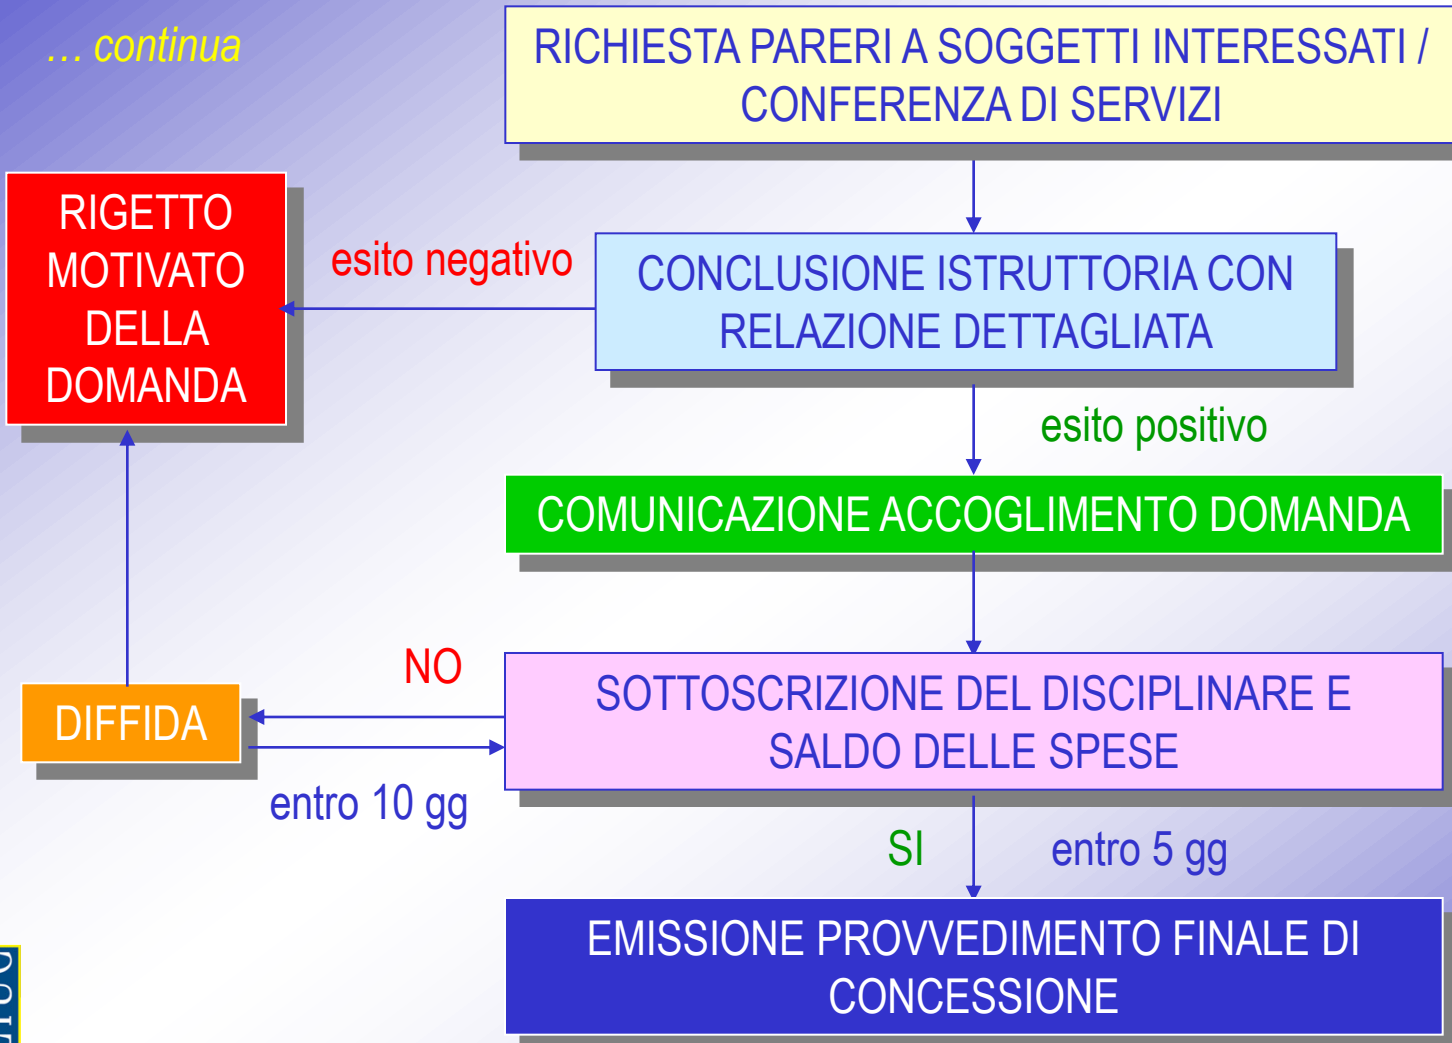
… continua

RICHIESTA PARERI A SOGGETTI INTERESSATI / CONFERENZA DI SERVIZI

RIGETTO MOTIVATO DELLA DOMANDA

esito negativo

CONCLUSIONE ISTRUTTORIA CON RELAZIONE DETTAGLIATA

esito positivo

COMUNICAZIONE ACCOGLIMENTO DOMANDA

NO

DIFFIDA

SOTTOSCRIZIONE DEL DISCIPLINARE E SALDO DELLE SPESE

entro 10 gg

SI

entro 5 gg

EMISSIONE PROVVEDIMENTO FINALE DI CONCESSIONE

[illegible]